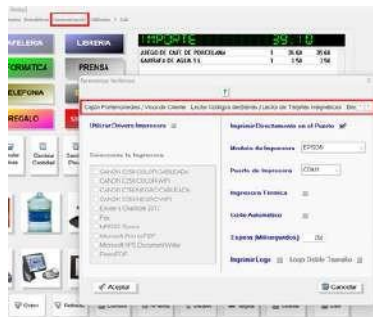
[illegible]
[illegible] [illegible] Herramientas Utilidades Salir

APELERIA
LIBRERIA
ORMATICA
PRENSA
ELEFONIA
REGALO

IMPORTE 39 10
JUEGO DE CAFE DE PORCELANA 1 35,60 35,60
GARRAFA DE AGUA 5 L 1 3,50 3,50

Opciones Terminal
Cajón Portamonedas / Visor de Cliente | Lector Códigos de Barras / Lector de Tarjetas Magnéticas | Dis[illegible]

Utilizar Drivers Impresora
Seleccione la Impresora
CANON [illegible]
CANON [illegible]
CANON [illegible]
CANON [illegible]
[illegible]
Fax
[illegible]
Microsoft Print to PDF
Microsoft XPS Document Writer
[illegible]

Imprimir Directamente en el Puerto
Modelo de Impresora EPSON
Puerto de Impresora COM1
Impresora Térmica
Corte Automático
Espera (Milisegundos) 250
Imprimir Logo
Logo Doble Tamaño

Aceptar
Cancelar